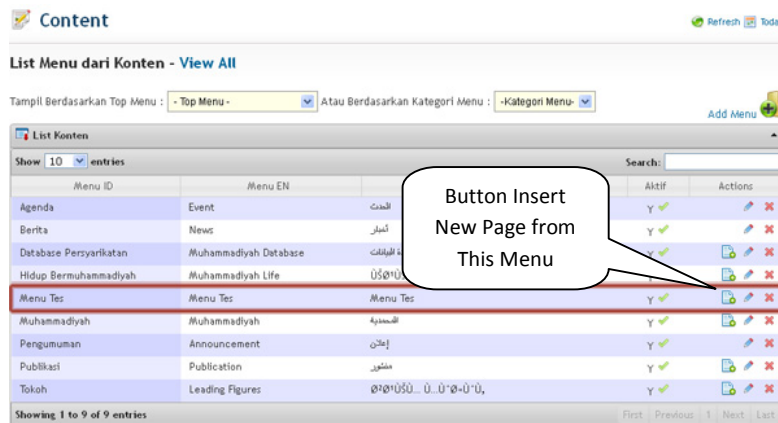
Content

Refresh Toda

List Menu dari Konten - View All

Tampil Berdasarkan Top Menu : - Top Menu - Atau Berdasarkan Kategori Menu : -Kategori Menu-

Add Menu

List Konten

Show 10 entries

Search:

Button Insert New Page from This Menu

| Menu ID | Menu EN | | Aktif | Actions |
|---|---|---|---|---|
| Agenda | Event | الحدث | Y | |
| Berita | News | أخبار | Y | |
| Database Persyarikatan | Muhammadiyah Database | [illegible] البيانات | Y | |
| Hidup Bermuhammadiyah | Muhammadiyah Life | ÙŠØ¹Ù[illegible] | | |
| Menu Tes | Menu Tes | Menu Tes | Y | |
| Muhammadiyah | Muhammadiyah | المحمدية | Y | |
| Pengumuman | Announcement | إعلان | Y | |
| Publikasi | Publication | منشور | Y | |
| Tokoh | Leading Figures | Ø²Ø¹ÙŠÙ… Ù…Ù'Ø¤Ù'Ù' | Y | |

Showing 1 to 9 of 9 entries

First Previous 1 Next Last